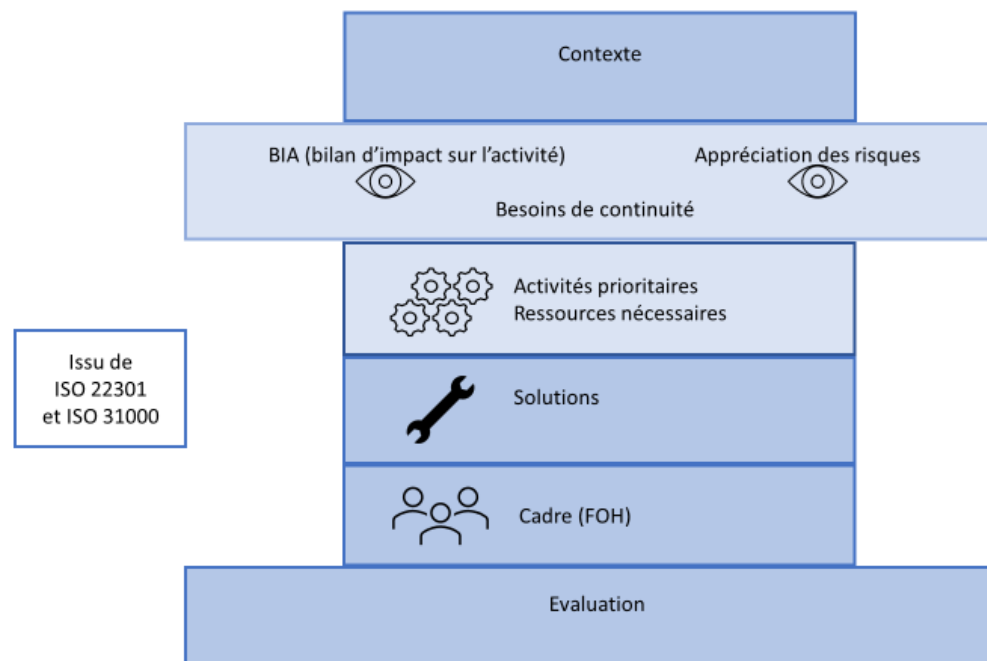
Contexte

BIA (bilan d’impact sur l’activité)

Appréciation des risques

Besoins de continuité

Activités prioritaires
Ressources nécessaires

Issu de
ISO 22301
et ISO 31000

Solutions

Cadre (FOH)

Evaluation